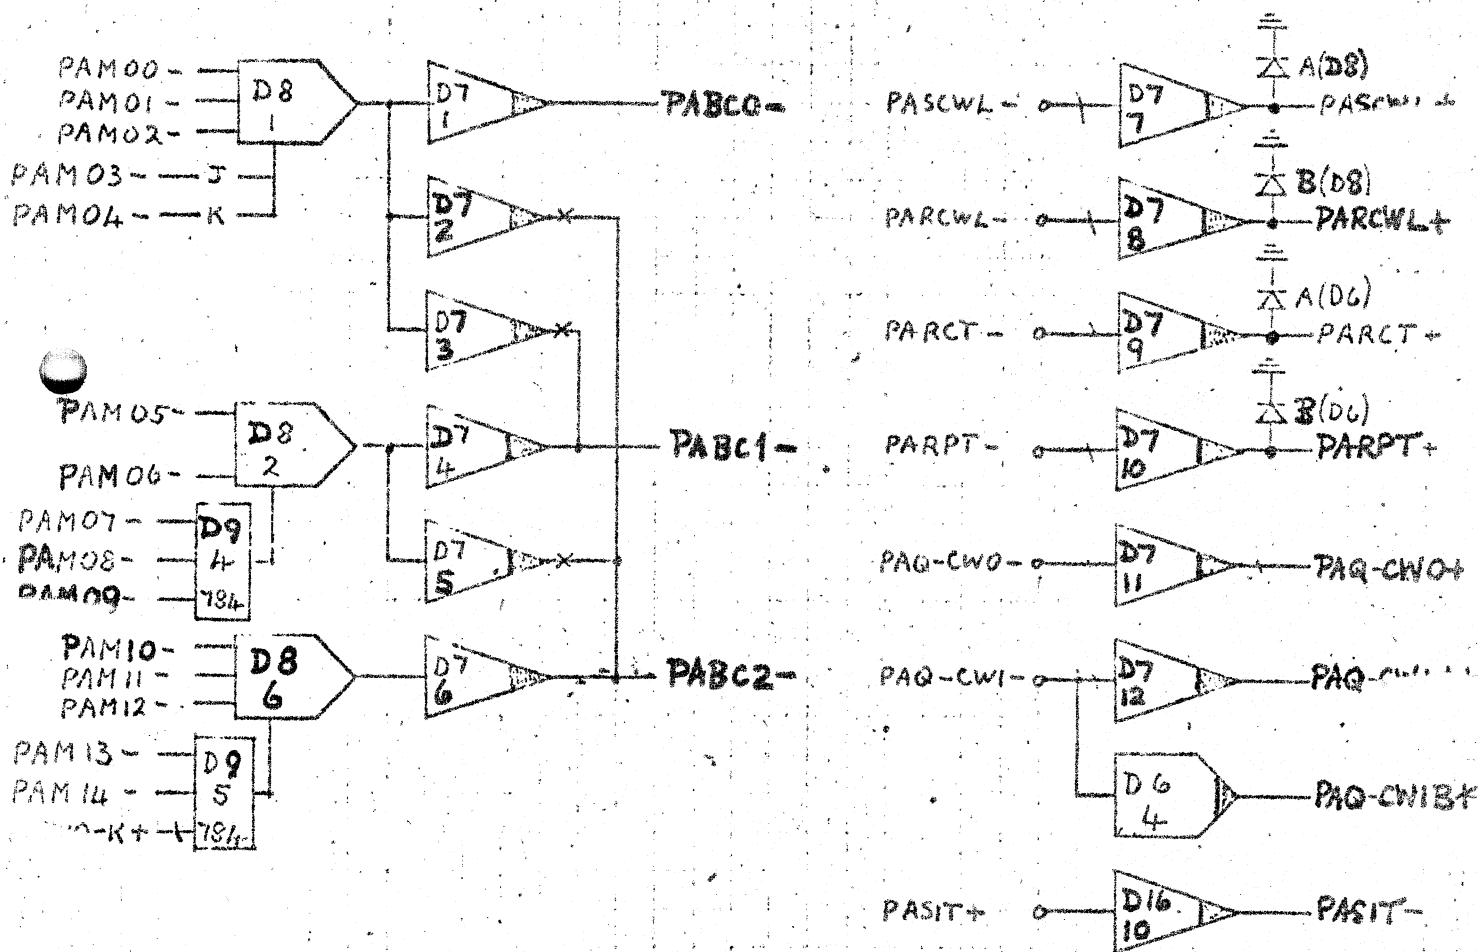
PAM00-
PAM01-
PAM02-
PAM03- J
PAM04- K
D8
1
D7
1
PABC0-
D7
2
D7
3
PAM05-
PAM06-
D8
2
D7
4
PABC1-
PAM07-
PAM08-
PAM09-
D9
4
784
D7
5
PAM10-
PAM11-
PAM12-
D8
6
D7
6
PABC2-
PAM13-
PAM14-
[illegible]-K+
D9
5
784
A(D8)
PASCWL-
D7
7
PASCWL+
B(D8)
PARCWL-
D7
8
PARCWL+
A(D6)
PARCT-
D7
9
PARCT+
B(D6)
PARPT-
D7
10
PARPT+
PAQ-CW0-
D7
11
PAQ-CW0+
PAQ-CW1-
D7
12
PAQ-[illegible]
D6
4
PAQ-CW1B+
PASIT+
D16
10
PASIT-